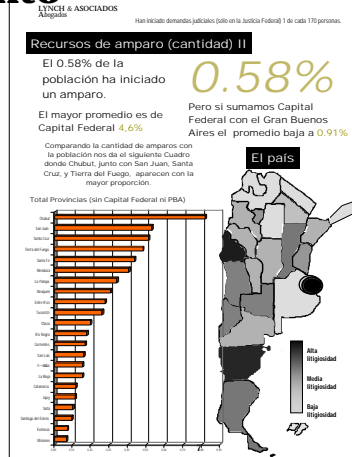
LYNCH & ASOCIADOS
Abogados

Han iniciado demandas judiciales (solo en la Justicia Federal) 1 de cada 170 personas.

Recursos de amparo (cantidad) II

El 0.58% de la población ha iniciado un amparo.

0.58%

El mayor promedio es de Capital Federal 4,6%

Pero si sumamos Capital Federal con el Gran Buenos Aires el promedio baja a 0.91%

Comparando la cantidad de amparos con la población nos da el siguiente Cuadro donde Chubut, junto con San Juan, Santa Cruz, y Tierra del Fuego, aparecen con la mayor proporción.

El país

Total Provincias (sin Capital Federal ni PBA)

Chubut
San Juan
Santa Cruz
Tierra del Fuego
Santa Fe
Mendoza
La Pampa
Neuquén
Entre Ríos
Tucumán
Chaco
Río Negro
Corrientes
San Luis
Córdoba
La Rioja
Catamarca
Jujuy
Salta
Santiago del Estero
Formosa
Misiones

Alta litigiosidad

Media litigiosidad

Baja litigiosidad